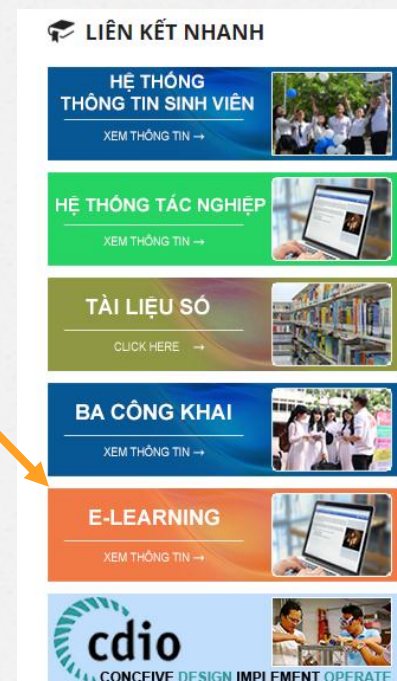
LIÊN KẾT NHANH

HỆ THỐNG THÔNG TIN SINH VIÊN
XEM THÔNG TIN →

HỆ THỐNG TÁC NGHIỆP
XEM THÔNG TIN →

TÀI LIỆU SỐ
CLICK HERE →

BA CÔNG KHAI
XEM THÔNG TIN →

E-LEARNING
XEM THÔNG TIN →

cdio
CONCEIVE DESIGN IMPLEMENT OPERATE